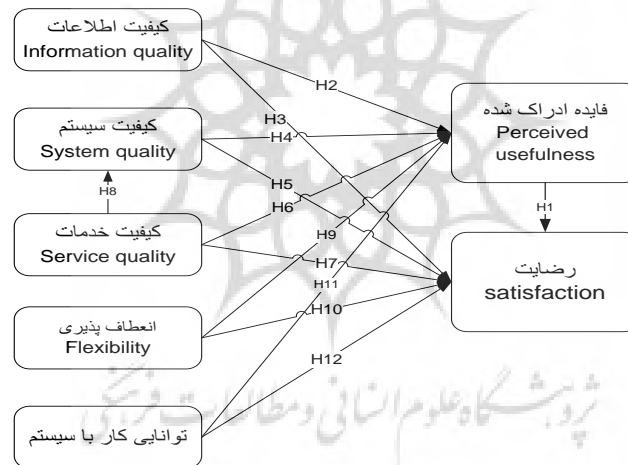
کیفیت اطلاعات
Information quality

کیفیت سیستم
System quality

کیفیت خدمات
Service quality

انعطاف پذیری
Flexibility

توانایی کار با سیستم

فایده ادراک شده
Perceived usefulness

رضایت
satisfaction

H1
H2
H3
H4
H5
H6
H7
H8
H9
H10
H11
H12

پژوهشگاه علوم انسانی و مطالعات فرهنگی